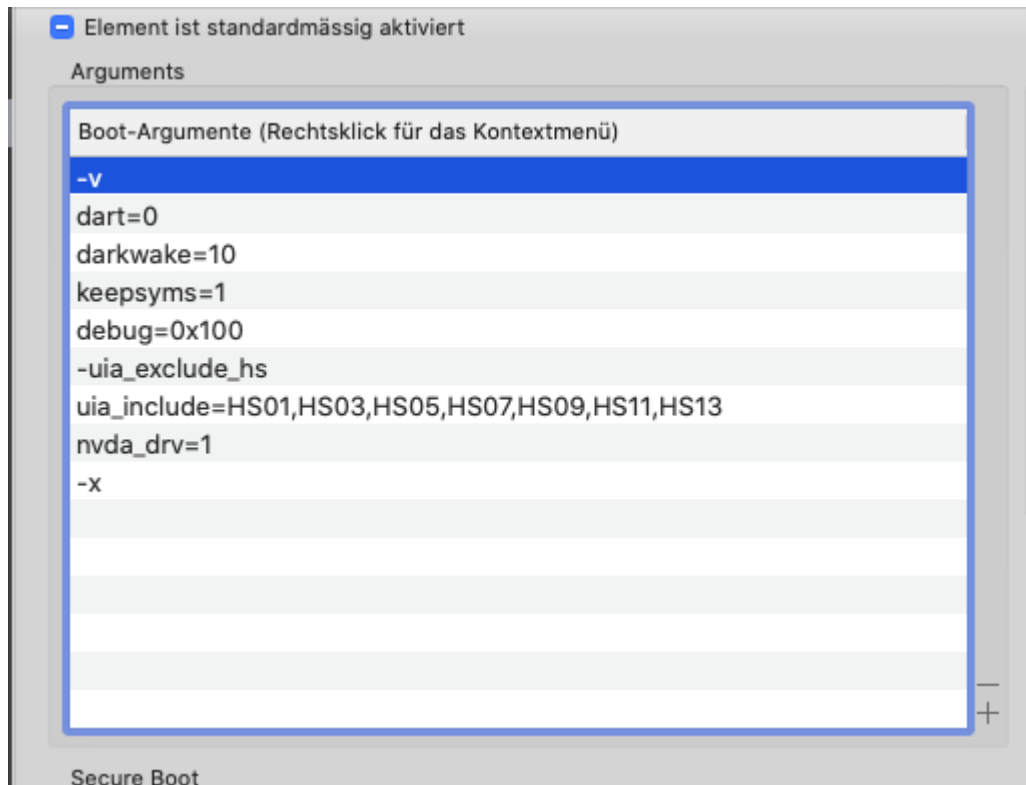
Element ist standardmässig aktiviert

Arguments

| Boot-Argumente (Rechtsklick für das Kontextmenü) |
|---|
| -v |
| dart=0 |
| darkwake=10 |
| keepsyms=1 |
| debug=0x100 |
| -uia_exclude_hs |
| uia_include=HS01,HS03,HS05,HS07,HS09,HS11,HS13 |
| nvda_drv=1 |
| -x |

—
+

Secure Boot